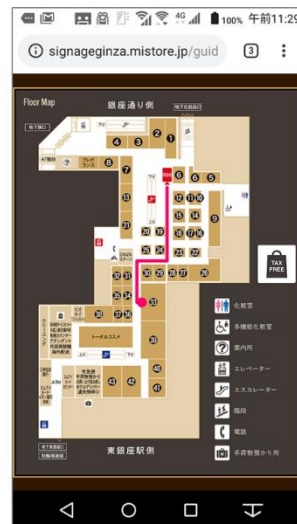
100% 午前11:29

signageginza.mistore.jp/guid

3

Floor Map

銀座通り側

地下鉄銀座駅

地下鉄駅

A7番出口

フレグランス

トータルコスメ

TAX FREE

化粧室

多機能化粧室

案内所

エレベーター

エスカレーター

階段

電話

手荷物預かり所

東銀座駅側

1 2 3 4 5 6 7 8 9 10 11 12 13 14 15 16 17 18 19 20 21 22 23 24 25 26 27 28 29 30 31 32 33 34 35 36 37 38 39 40 41 42 43